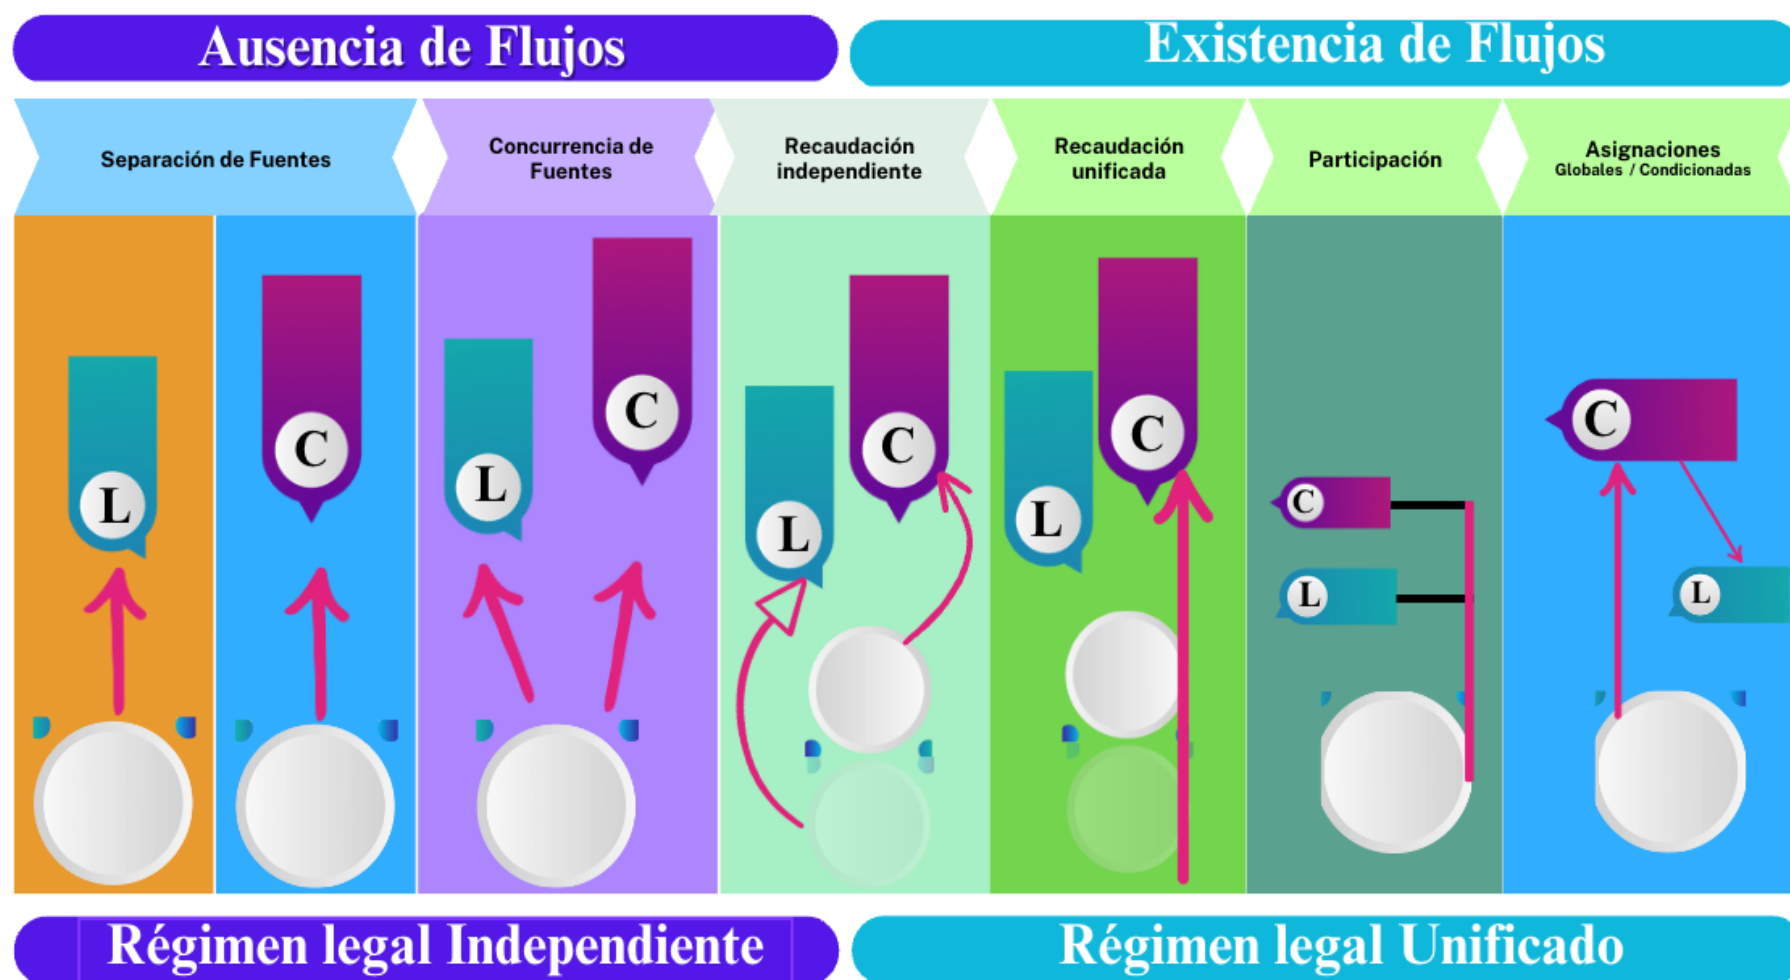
Ausencia de Flujos

Existencia de Flujos

Separación de Fuentes

Concurrencia de Fuentes

Recaudación independiente

Recaudación unificada

Participación

Asignaciones
Globales / Condicionadas

L

C

L

C

L

C

L

C

C

L

C

L

Régimen legal Independiente

Régimen legal Unificado